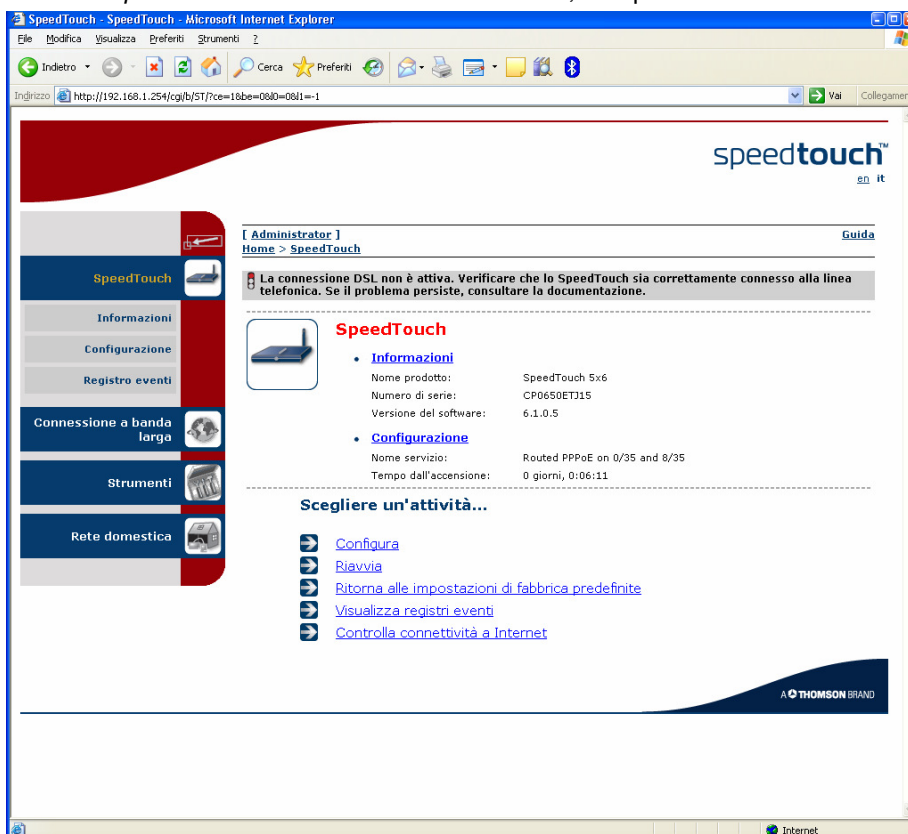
SpeedTouch - SpeedTouch - Microsoft Internet Explorer

File Modifica Visualizza Preferiti Strumenti ?

Indietro Cerca Preferiti

Indirizzo http://192.168.1.254/cgi/b/ST/?ce=1&be=0&l0=0&l1=-1 Vai Collegamen

speedtouch™
en it

SpeedTouch
Informazioni
Configurazione
Registro eventi
Connessione a banda larga
Strumenti
Rete domestica

[ Administrator ]
Home > SpeedTouch
Guida

La connessione DSL non è attiva. Verificare che lo SpeedTouch sia correttamente connesso alla linea telefonica. Se il problema persiste, consultare la documentazione.

SpeedTouch

• Informazioni

| Nome prodotto: | SpeedTouch 5x6 |
|---|---|
| Numero di serie: | CP0650ETJ15 |
| Versione del software: | 6.1.0.5 |

• Configurazione

| Nome servizio: | Routed PPPoE on 0/35 and 8/35 |
|---|---|
| Tempo dall'accensione: | 0 giorni, 0:06:11 |

Scegliere un'attività...

Configura
Riavvia
Ritorna alle impostazioni di fabbrica predefinite
Visualizza registri eventi
Controlla connettività a Internet

A THOMSON BRAND

Internet